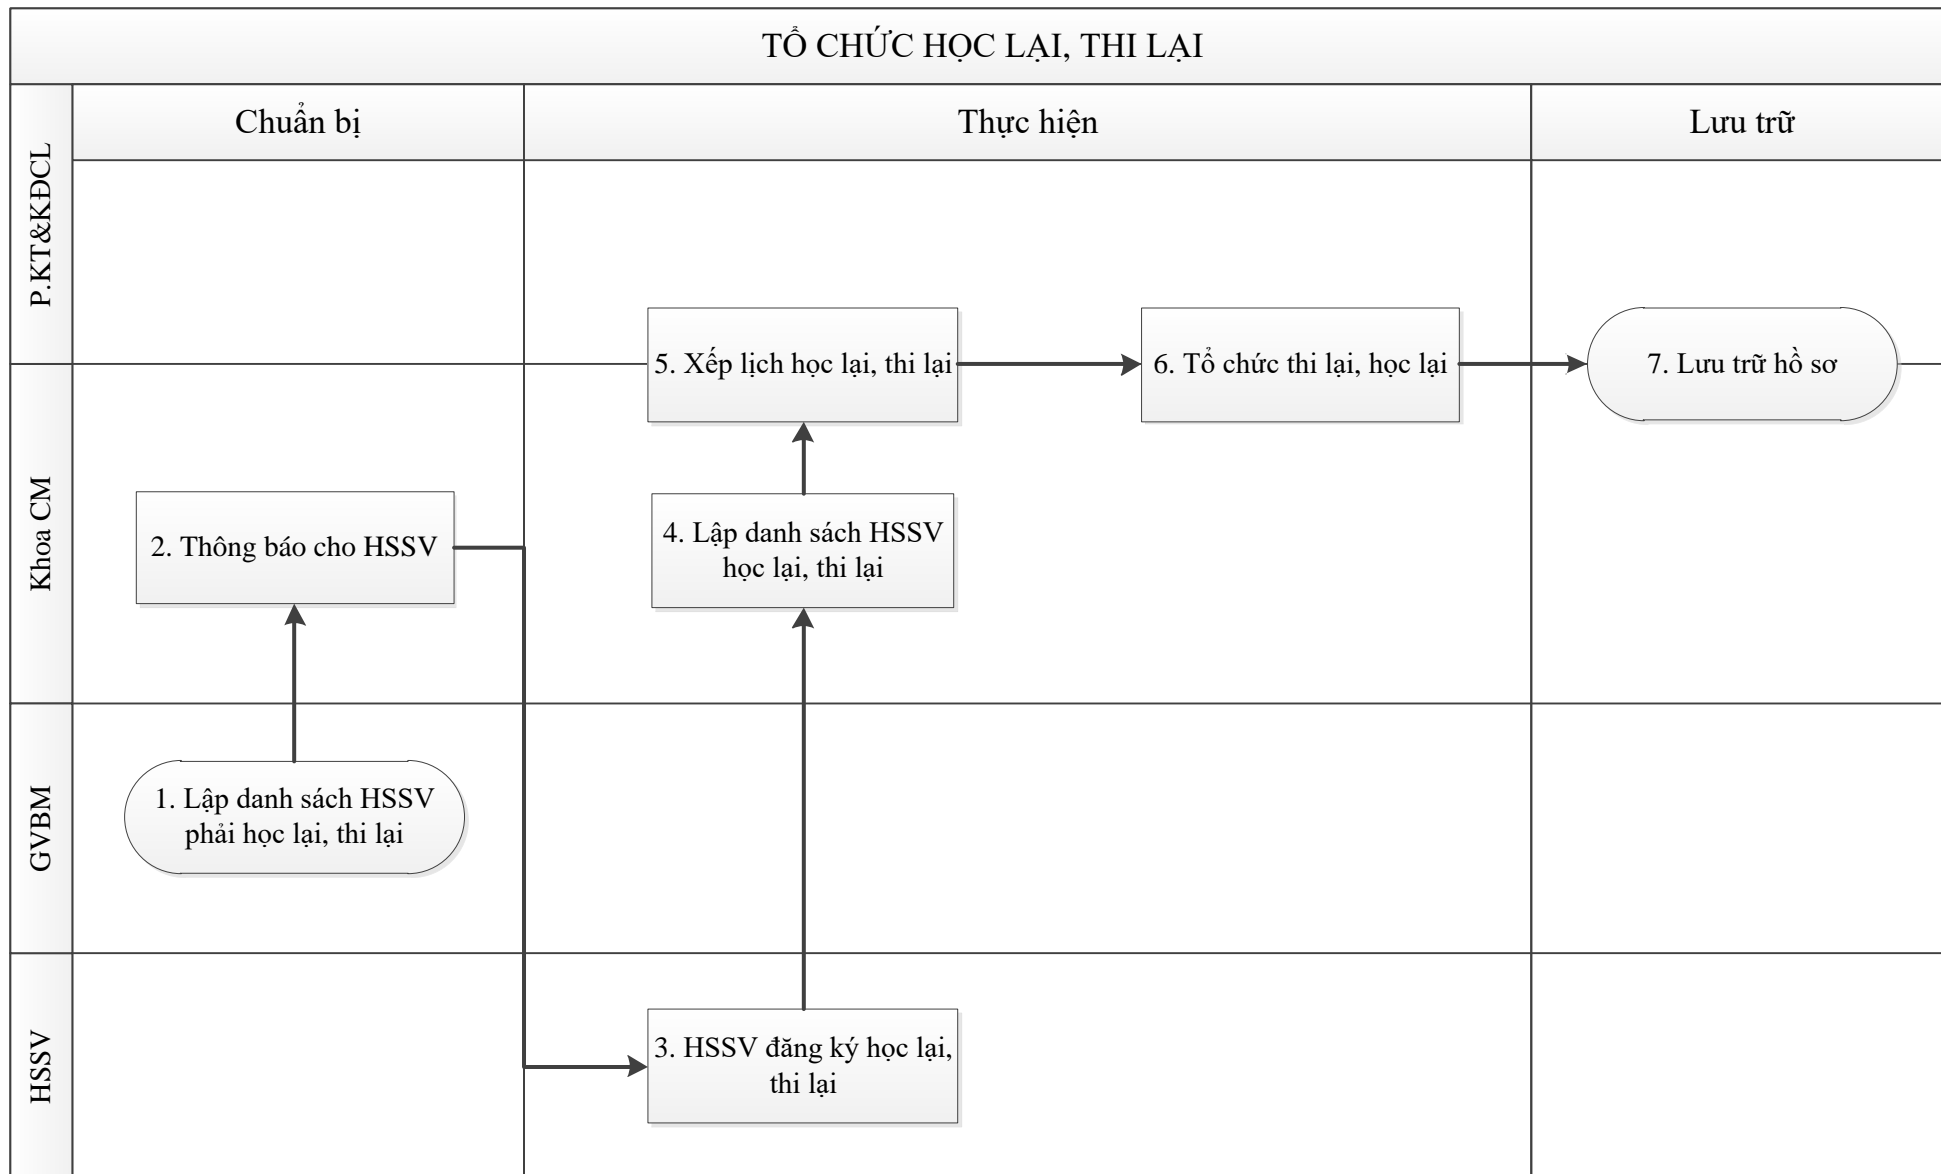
TỔ CHỨC HỌC LẠI, THI LẠI

Chuẩn bị

Thực hiện

Lưu trữ

P.KT&KĐCL

Khoa CM

GVBM

HSSV

5. Xếp lịch học lại, thi lại

6. Tổ chức thi lại, học lại

7. Lưu trữ hồ sơ

2. Thông báo cho HSSV

4. Lập danh sách HSSV học lại, thi lại

1. Lập danh sách HSSV phải học lại, thi lại

3. HSSV đăng ký học lại, thi lại